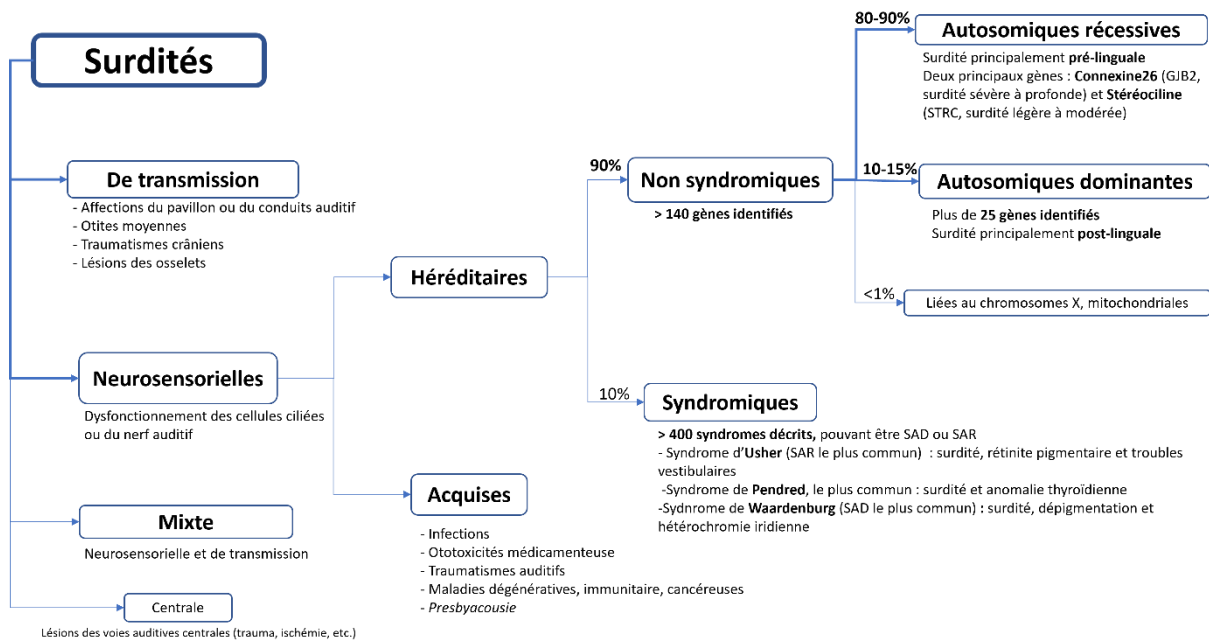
Surdités

De transmission
- Affections du pavillon ou du conduits auditif
- Otites moyennes
- Traumatismes crâniens
- Lésions des osselets

Neurosensorielles
Dysfonctionnement des cellules ciliées ou du nerf auditif

Mixte
Neurosensorielle et de transmission

Centrale
Lésions des voies auditives centrales (trauma, ischémie, etc.)

Héréditaires

Acquises
- Infections
- Ototoxicités médicamenteuse
- Traumatismes auditifs
- Maladies dégénératives, immunitaire, cancéreuses
- Presbyacousie

90%
Non syndromiques
> 140 gènes identifiés

10%
Syndromiques
> 400 syndromes décrits, pouvant être SAD ou SAR
- Syndrome d'Usher (SAR le plus commun) : surdité, rétinite pigmentaire et troubles vestibulaires
-Syndrome de Pendred, le plus commun : surdité et anomalie thyroïdienne
-Sydnrome de Waardenburg (SAD le plus commun) : surdité, dépigmentation et hétérochromie iridienne

80-90%
Autosomiques récessives
Surdité principalement pré-linguale
Deux principaux gènes : Connexine26 (GJB2, surdité sévère à profonde) et Stéréociline (STRC, surdité légère à modérée)

10-15%
Autosomiques dominantes
Plus de 25 gènes identifiés
Surdité principalement post-linguale

<1%
Liées au chromosomes X, mitochondriales